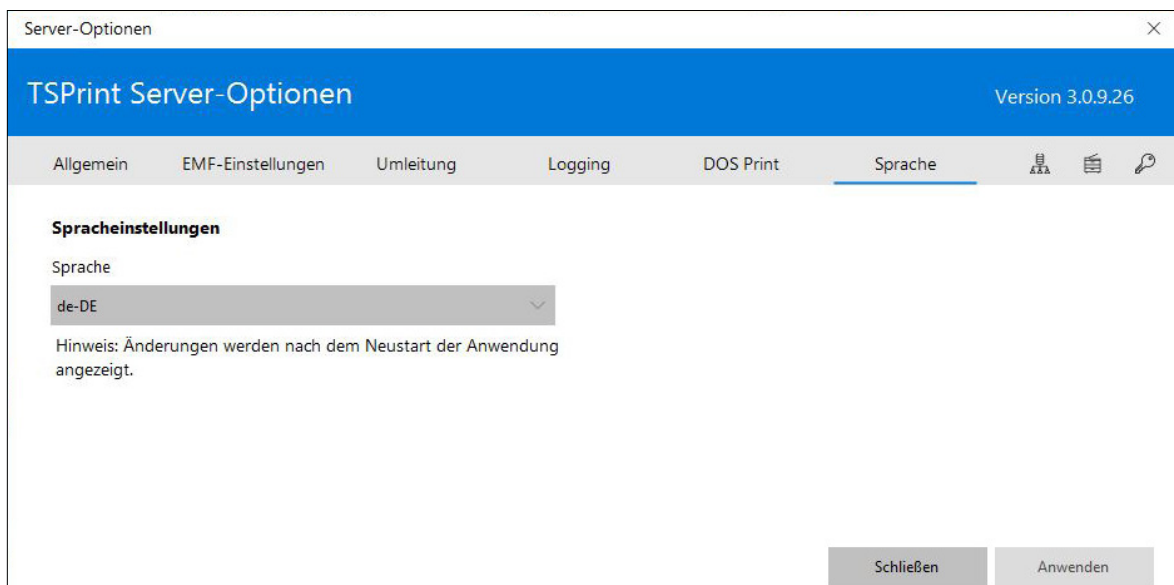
Server-Optionen

×

TSPrint Server-Optionen

Version 3.0.9.26

Allgemein EMF-Einstellungen Umleitung Logging DOS Print Sprache

Spracheinstellungen

Sprache

de-DE

Hinweis: Änderungen werden nach dem Neustart der Anwendung angezeigt.

Schließen

Anwenden